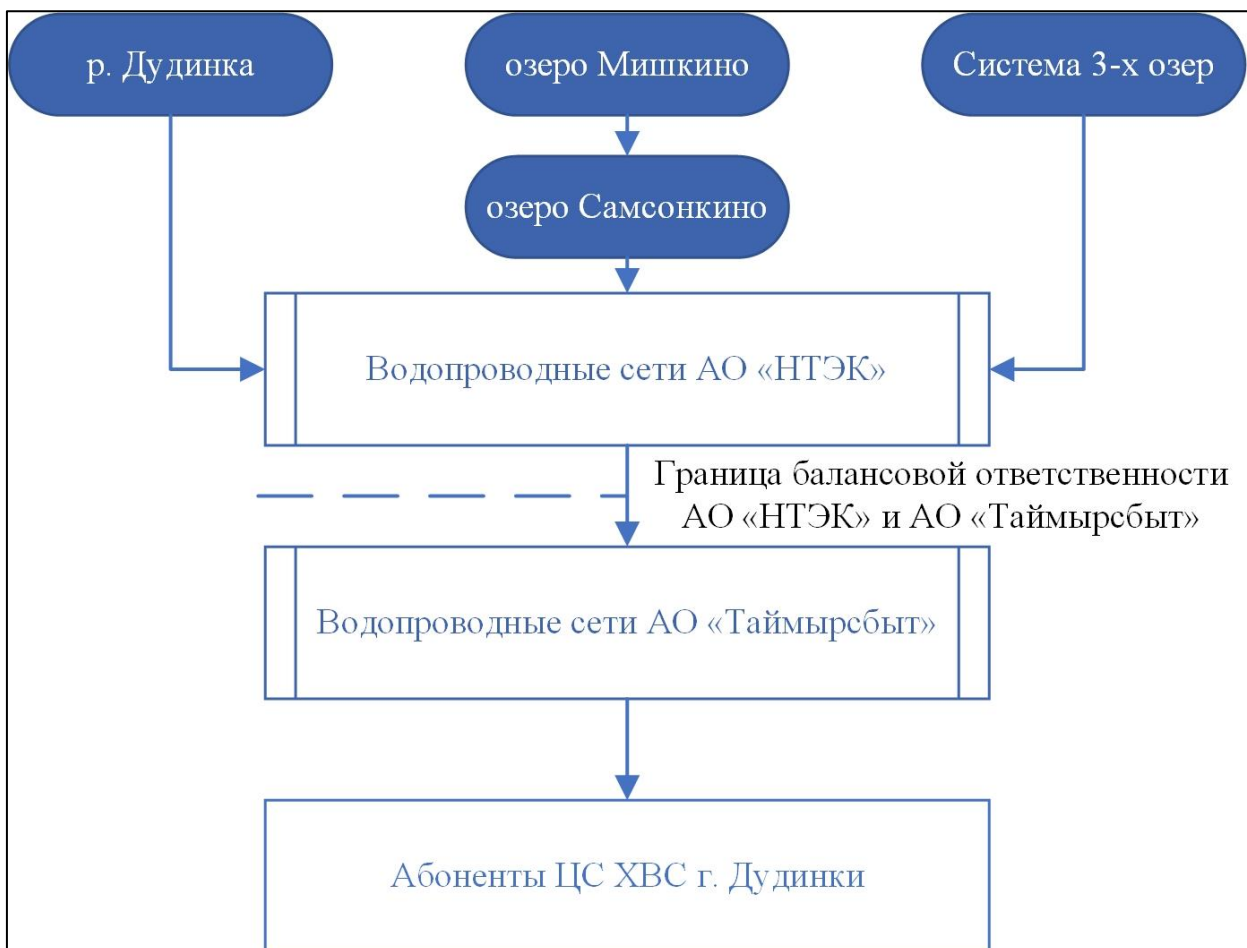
р. Дудинка

озеро Мишкино

Система 3-х озер

озеро Самсонкино

Водопроводные сети АО «НТЭК»

Граница балансовой ответственности АО «НТЭК» и АО «Таймырсбыт»

Водопроводные сети АО «Таймырсбыт»

Абоненты ЦС ХВС г. Дудинки